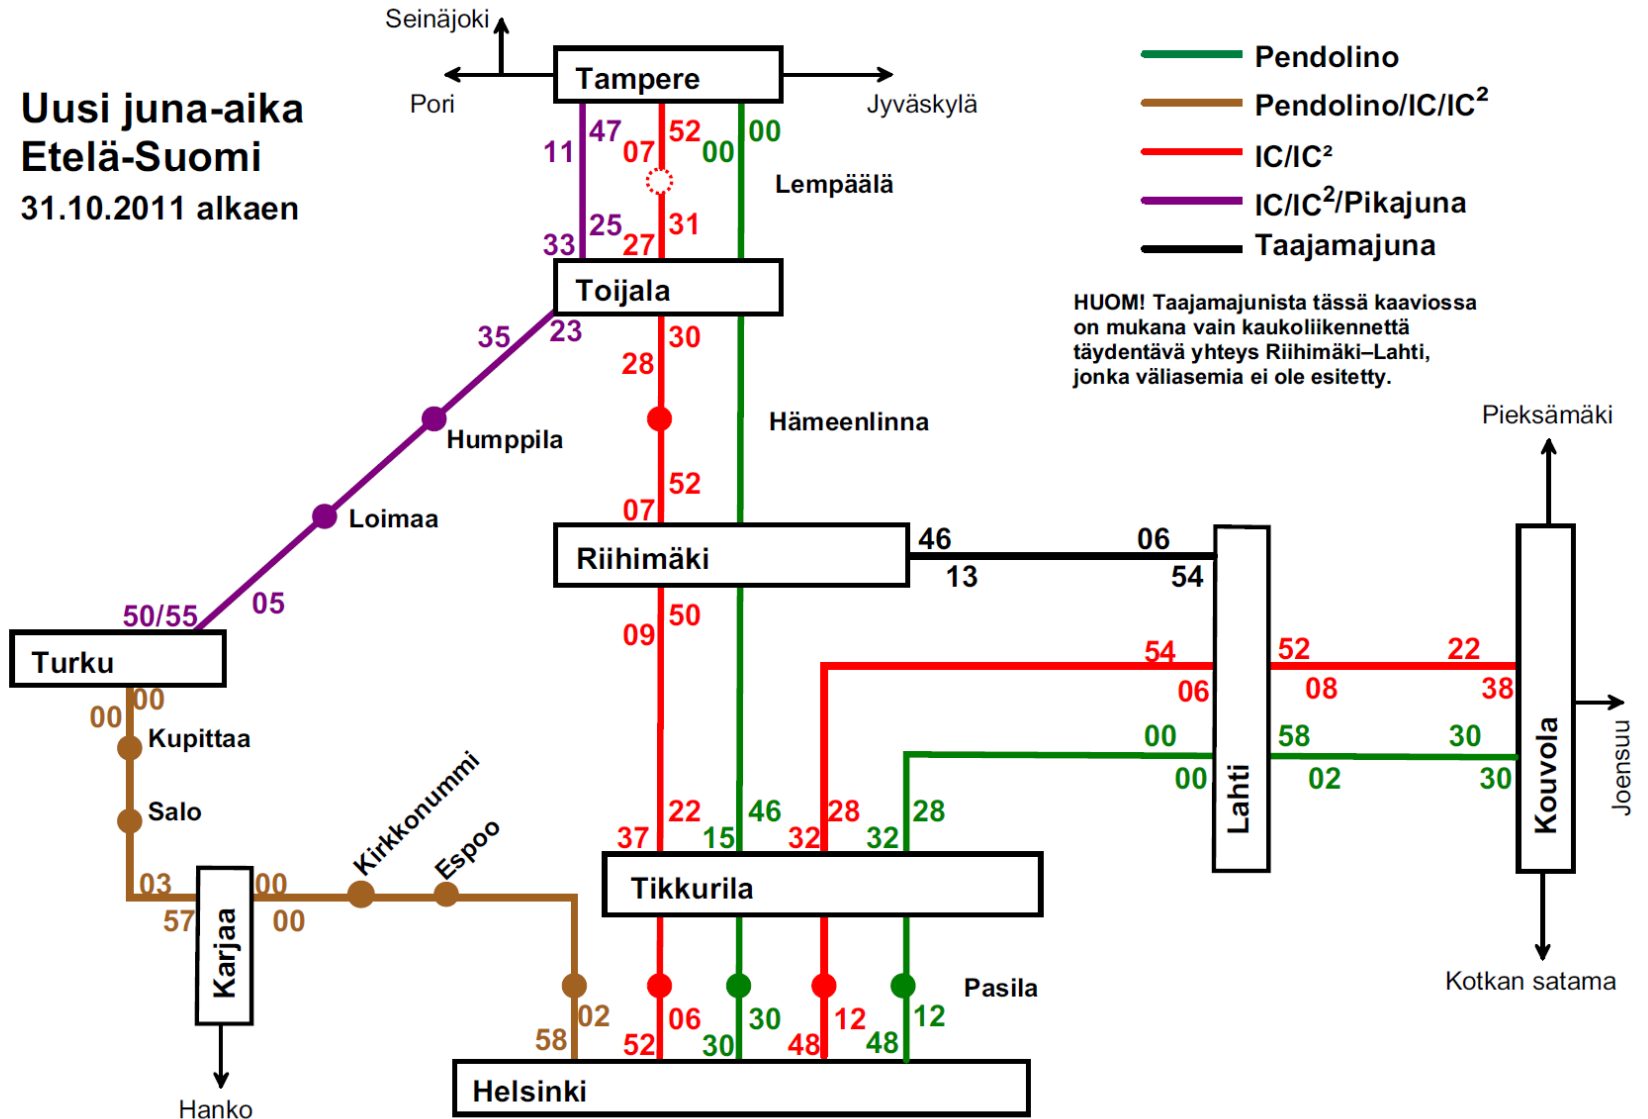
Uusi juna-aika Etelä-Suomi
31.10.2011 alkaen

Seinäjoki
Pori
Tampere
Jyväskylä

Pendolino
Pendolino/IC/IC$^2$
IC/IC²
IC/IC$^2$/Pikajuna
Taajamajuna

11 47 07 52 00 00
Lempäälä
33 25 27 31
Toijala
35 23 30
28
Humppila
Hämeenlinna
52
Loimaa
07
Riihimäki
46 06
13 54
50/55 05
Turku
09 50
00 00
Kupittaa
Salo
54 52 22
06 08 38
00 58 30
00 02 30

HUOM! Taajamajunista tässä kaaviossa on mukana vain kaukoliikennettä täydentävä yhteys Riihimäki–Lahti, jonka väliasemia ei ole esitetty.

Pieksämäki
Lahti
Kouvola
Joensuu
Kotkan satama

Kirkkonummi
Espoo
03 00
57 00
Karjaa
37 22 15 46 32 28 32 28
Tikkurila
Pasila
02
58 52 06 30 30 48 12 48 12
Helsinki
Hanko